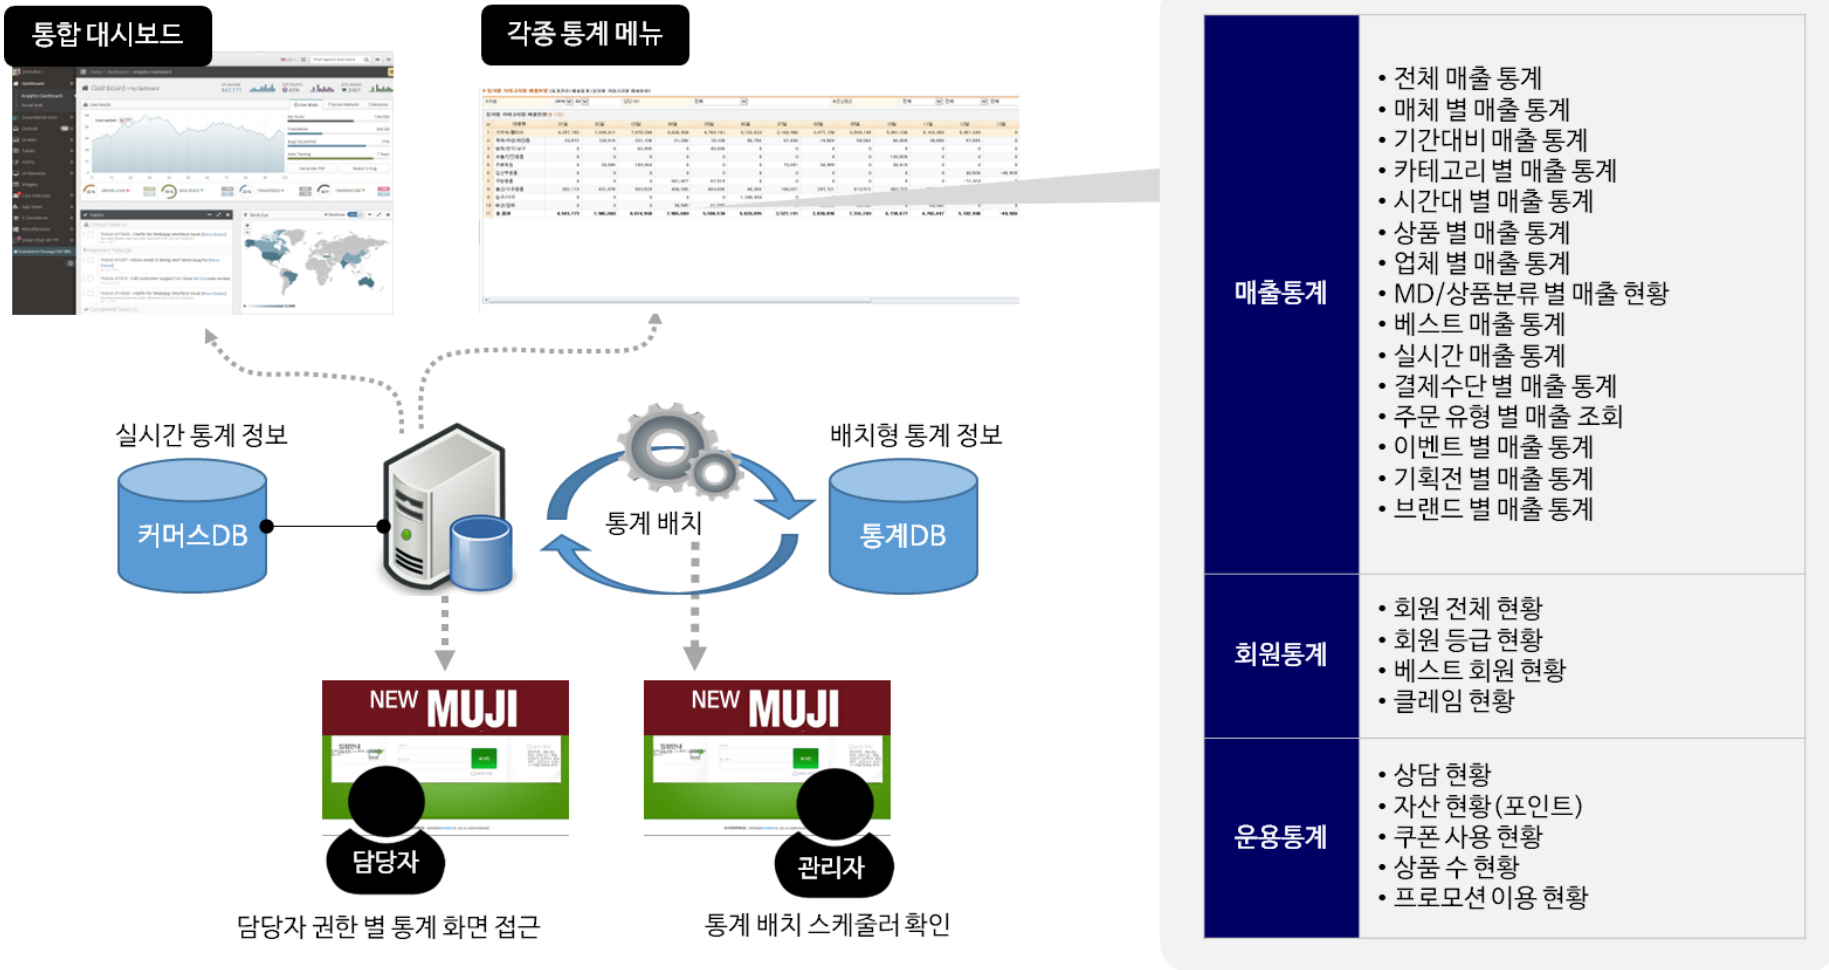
통합 대시보드

각종 통계 메뉴

실시간 통계 정보

커머스DB

통계 배치

배치형 통계 정보

통계DB

NEW MUJI

담당자

담당자 권한 별 통계 화면 접근

NEW MUJI

관리자

통계 배치 스케줄러 확인

| | |
|---|---|
| 매출통계 | • 전체 매출 통계<br>• 매체 별 매출 통계<br>• 기간대비 매출 통계<br>• 카테고리 별 매출 통계<br>• 시간대 별 매출 통계<br>• 상품 별 매출 통계<br>• 업체 별 매출 통계<br>• MD/상품분류 별 매출 현황<br>• 베스트 매출 통계<br>• 실시간 매출 통계<br>• 결제수단 별 매출 통계<br>• 주문 유형 별 매출 조회<br>• 이벤트 별 매출 통계<br>• 기획전 별 매출 통계<br>• 브랜드 별 매출 통계 |
| 회원통계 | • 회원 전체 현황<br>• 회원 등급 현황<br>• 베스트 회원 현황<br>• 클레임 현황 |
| 운용통계 | • 상담 현황<br>• 자산 현황(포인트)<br>• 쿠폰 사용 현황<br>• 상품 수 현황<br>• 프로모션 이용 현황 |